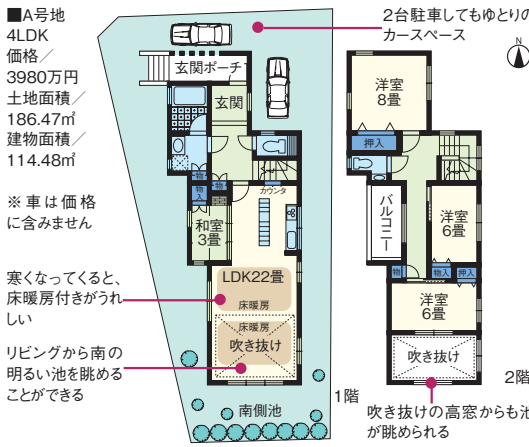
■A号地
4LDK
価格／
3980万円
土地面積／
186.47㎡
建物面積／
114.48㎡

※車は価格に含みません

寒くなってくると、床暖房付きがうれしい

リビングから南の明るい池を眺めることができる

2台駐車してもゆとりの
カースペース

N

玄関ポーチ
玄関
物入
物入
カウンタ
和室
3畳
LDK22畳
床暖房
床暖房
吹き抜け
南側池
1階

洋室
8畳
押入
バルコニー
洋室
6畳
物入
押入
洋室
6畳
吹き抜け
2階

吹き抜けの高窓からも池が眺められる